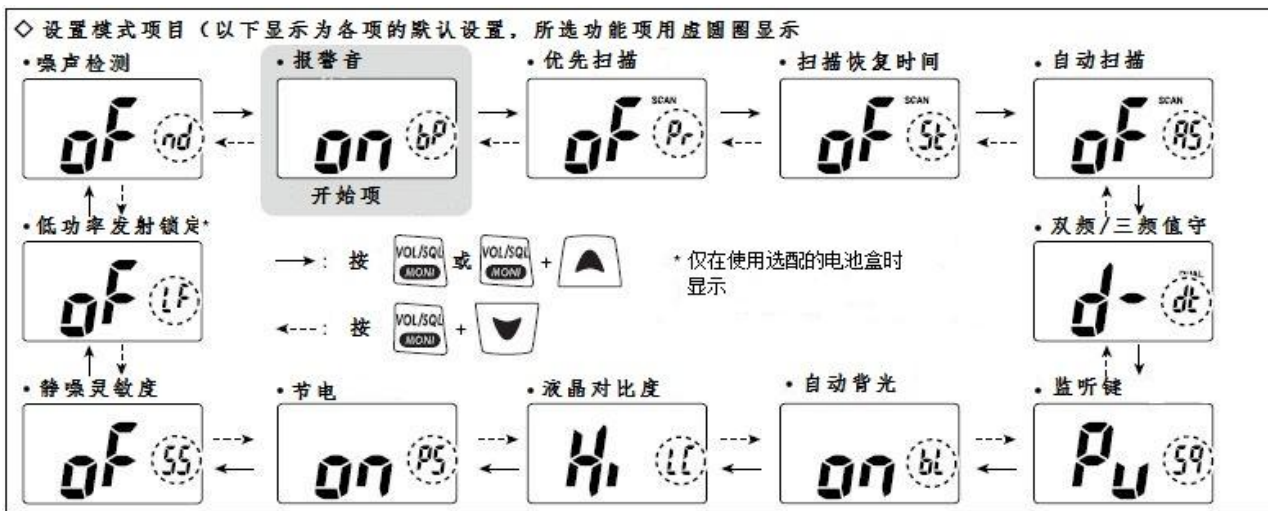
◇ 设置模式项目（以下显示为各项的默认设置，所选功能项用虚圆圈显示

• 噪声检测
oF nd

• 报警音
on bP
开始项

• 优先扫描
SCAN
oF Pr

• 扫描恢复时间
SCAN
oF St

• 自动扫描
SCAN
oF AS

• 低功率发射锁定*
oF LF

→ : 按 VOL/SQL MONI 或 VOL/SQL MONI + ▲

←--- : 按 VOL/SQL MONI + ▼

* 仅在使用选配的电池盒时显示

• 双频/三频值守
DUAL
d- dt

• 静噪灵敏度
oF SS

• 节电
on PS

• 液晶对比度
Hi LC

• 自动背光
on bL

• 监听键
Pu SQ